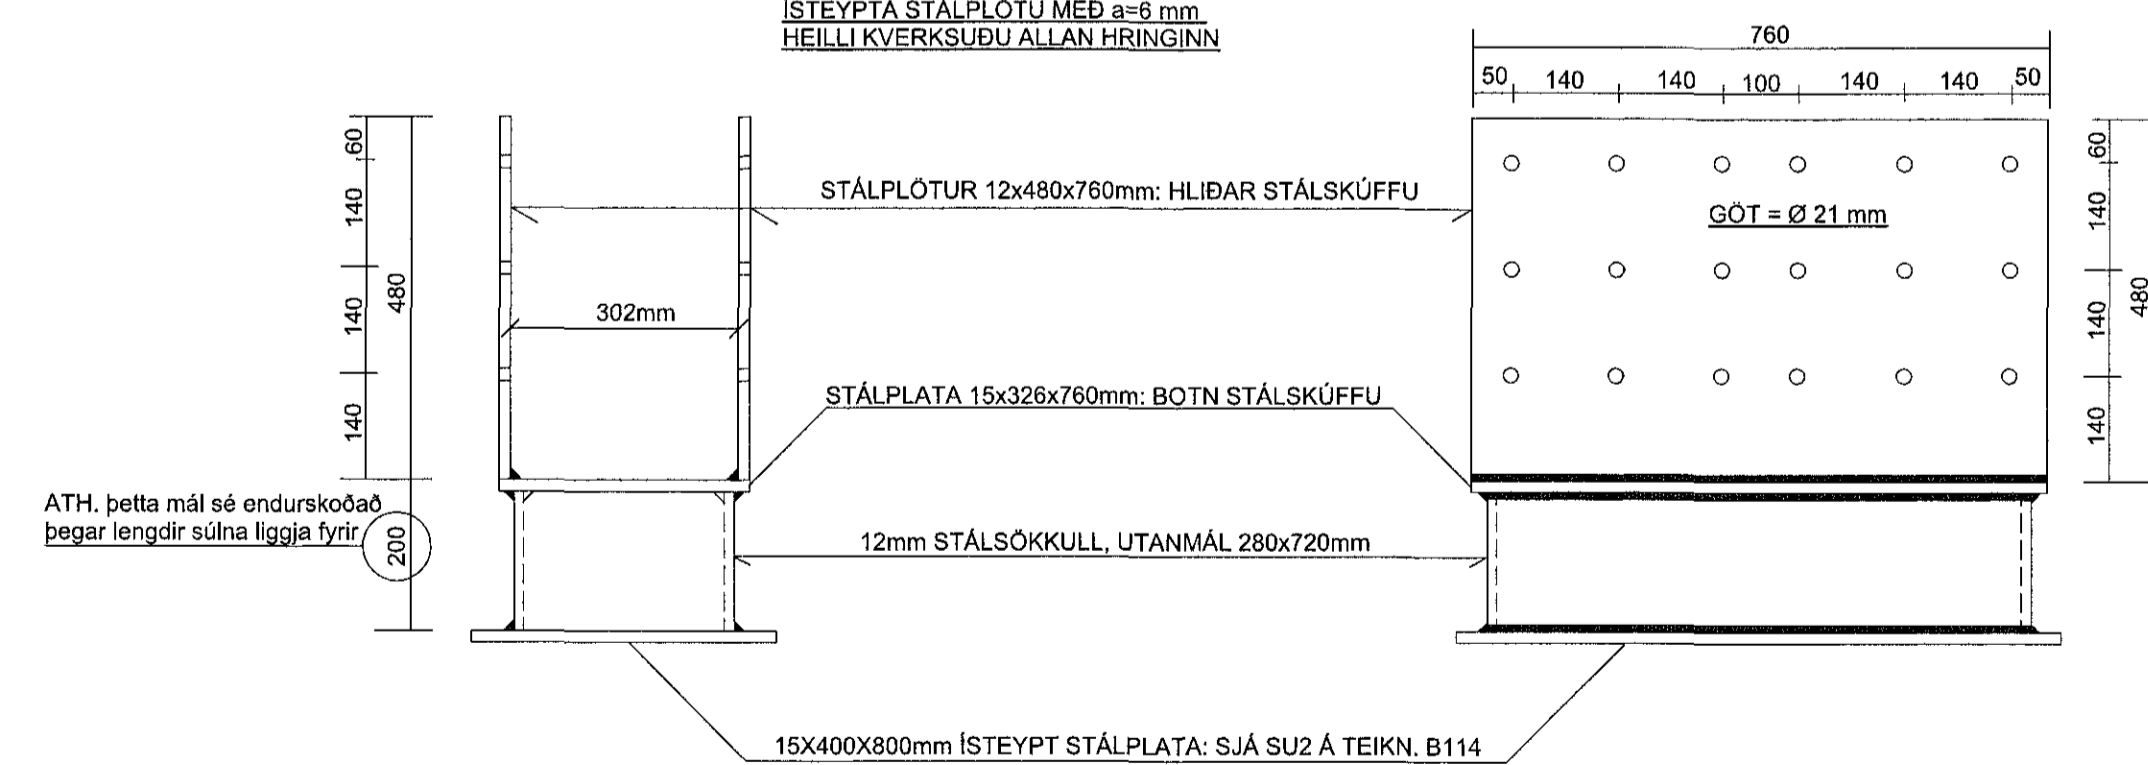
ÍSTEYPTA STÁLPLÖTU MEÐ a=6 mm
HEILLI KVERKSUÐU ALLAN HRINGINN

760

50 140 140 100 140 140 50

60
140
140
140
480

STÁLPLÖTUR 12x480x760mm: HLIÐAR STÁLSKÚFFU

GÖT = Ø 21 mm

302mm

60
140
140
140
480

STÁLPLATA 15x326x760mm: BOTN STÁLSKÚFFU

ATH. þetta mál sé endurskoðað þegar lengdir súlna liggja fyrir

200

12mm STÁLSÖKKULL, UTANMÁL 280x720mm

15X400X800mm ÍSTEYPT STÁLPLATA: SJÁ SU2 Á TEIKN. B114